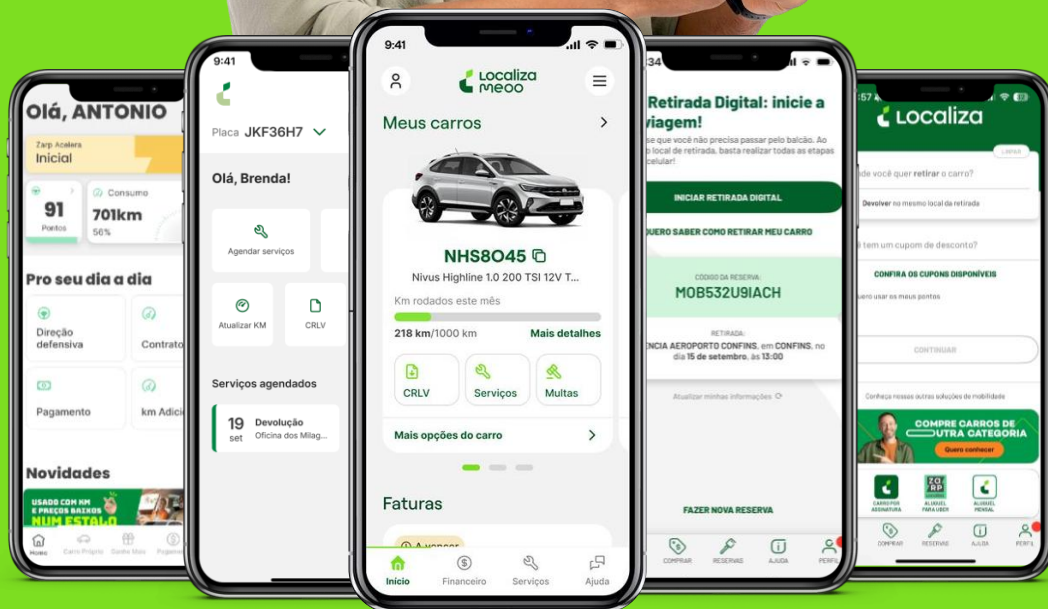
Olá, ANTONIO
Zarp Acelera
Inicial
91
Pontos
Consumo
701km
56%
Pro seu dia a dia
Direção defensiva
Contrato
Pagamento
km Adici
Novidades
USADO COM KM E PREÇOS BAIXOS NUM ESTALO
Home
Carro Próprio
Ganhe Mais
Pagamen

9:41
Placa JKF36H7
Olá, Brenda!
Agendar serviços
Atualizar KM
CRLV
Serviços agendados
19 set
Devolução
Oficina dos Milag...

9:41
Localiza meoo
Meus carros
NHS8O45
Nivus Highline 1.0 200 TSI 12V T...
Km rodados este mês
218 km/1000 km
Mais detalhes
CRLV
Serviços
Multas
Mais opções do carro
Faturas
A vencer
Início
Financeiro
Serviços
Ajuda

34
Retirada Digital: inicie a viagem!
que você não precisa passar pelo balcão. Ao local de retirada, basta realizar todas as etapas celular!
INICIAR RETIRADA DIGITAL
QUERO SABER COMO RETIRAR MEU CARRO
CÓDIGO DA RESERVA:
MOB532U9IACH
RETIRADA:
ENCIA AEROPORTO CONFINS, em CONFINS, no dia 15 de setembro, às 13:00
Atualizar minhas informações
FAZER NOVA RESERVA
COMPRAR
RESERVAS
AJUDA
PERFIL

57
Localiza
LIMPAR
de você quer retirar o carro?
Devolver no mesmo local da retirada
Tem um cupom de desconto?
CONFIRA OS CUPONS DISPONÍVEIS
quero usar os meus pontos
CONTINUAR
Conheça nossas outras soluções de mobilidade
COMPRE CARROS DE OUTRA CATEGORIA
Quero conhecer
CARRO POR ASSINATURA
ZARP
ALUGUEL PARA UBER
ALUGUEL MENSAL
COMPRAR
RESERVAS
AJUDA
PERFIL